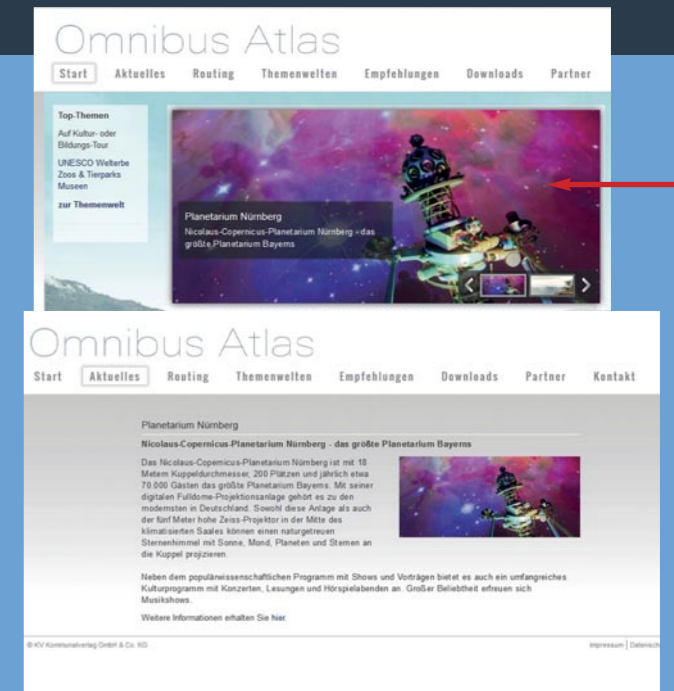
Omnibus Atlas

Start Aktuelles Routing Themenwelten Empfehlungen Downloads Partner

Top-Themen

Auf Kultur- oder Bildungs-Tour

UNESCO Welterbe
Zoos & Tierparks
Museen

zur Themenwelt

Planetarium Nürnberg

Nicolaus-Copernicus-Planetarium Nürnberg - das größte Planetarium Bayerns

Omnibus Atlas

Start Aktuelles Routing Themenwelten Empfehlungen Downloads Partner Kontakt

Planetarium Nürnberg

Nicolaus-Copernicus-Planetarium Nürnberg - das größte Planetarium Bayerns

Das Nicolaus-Copernicus-Planetarium Nürnberg ist mit 18 Metern Kuppeldurchmesser, 200 Plätzen und jährlich etwa 70.000 Gästen das größte Planetarium Bayerns. Mit seiner digitalen Fulldome-Projektionsanlage gehört es zu den modernsten in Deutschland. Sowohl diese Anlage als auch der fünf Meter hohe Zeiss-Projektor in der Mitte des klimatisierten Saales können einen naturgetreuen Sternenhimmel mit Sonne, Mond, Planeten und Sternen an die Kuppel projizieren.

Neben dem populärwissenschaftlichen Programm mit Shows und Vorträgen bietet es auch ein umfangreiches Kulturprogramm mit Konzerten, Lesungen und Hörspielabenden an. Großer Beliebtheit erfreuen sich Musikshows.

Weitere Informationen erhalten Sie hier.

© KV Kommunalverlag GmbH & Co. KG

Impressum | Datensch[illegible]